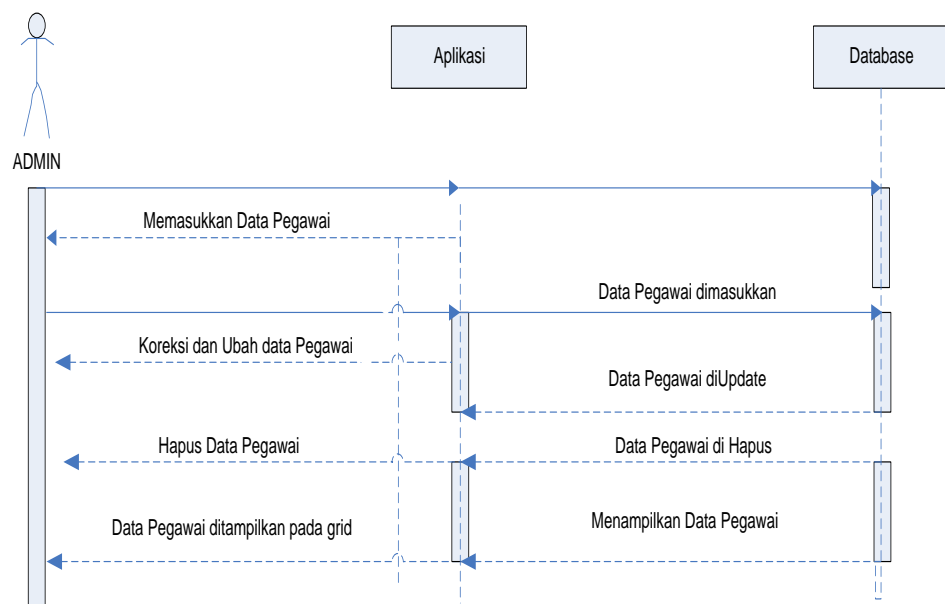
Aplikasi

Database

ADMIN

Memasukkan Data Pegawai

Data Pegawai dimasukkan

Koreksi dan Ubah data Pegawai

Data Pegawai diUpdate

Hapus Data Pegawai

Data Pegawai di Hapus

Data Pegawai ditampilkan pada grid

Menampilkan Data Pegawai